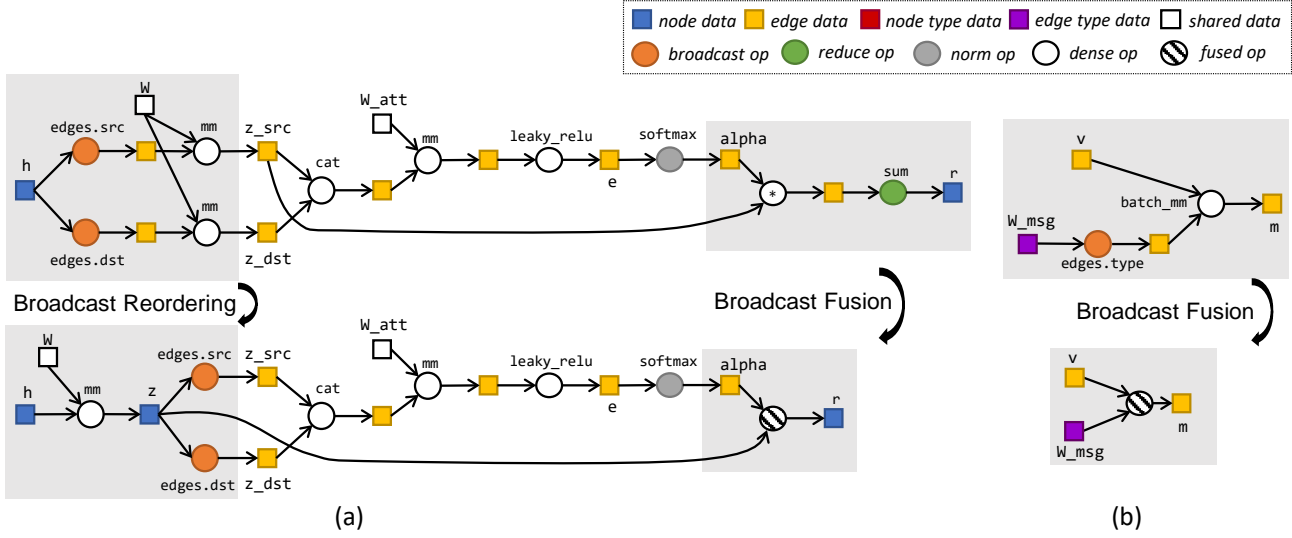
node data edge data node type data edge type data shared data
broadcast op reduce op norm op dense op fused op

W
edges.src
mm
z_src
W_att
mm
leaky_relu
softmax
alpha
h
cat
sum
r
e
*
mm
W_msg
batch_mm
edges.type
m
v
edges.dst
z_dst

Broadcast Reordering
Broadcast Fusion
Broadcast Fusion

W
edges.src
z_src
W_att
mm
leaky_relu
softmax
alpha
h
mm
z
cat
r
e
edges.dst
z_dst
v
m
W_msg

(a)
(b)